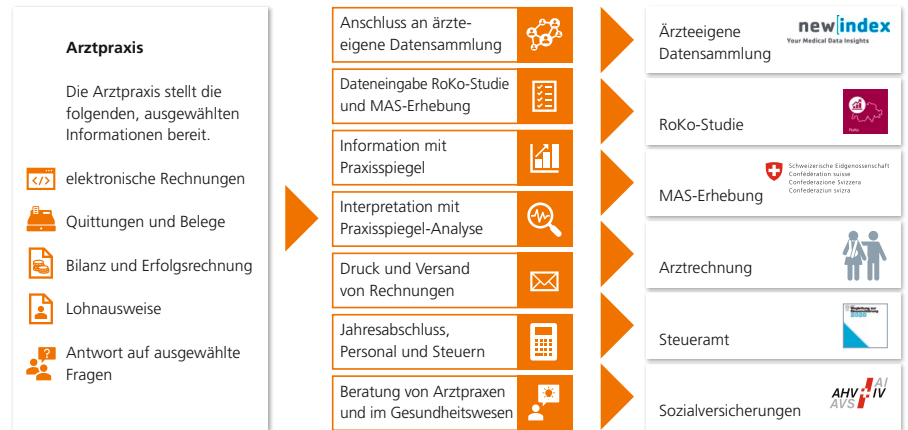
Arztpraxis

Die Arztpraxis stellt die folgenden, ausgewählten Informationen bereit.

elektronische Rechnungen

Quittungen und Belege

Bilanz und Erfolgsrechnung

Lohnausweise

Antwort auf ausgewählte Fragen

Anschluss an ärzteeigene Datensammlung

Dateneingabe RoKo-Studie und MAS-Erhebung

Information mit Praxisspiegel

Interpretation mit Praxisspiegel-Analyse

Druck und Versand von Rechnungen

Jahresabschluss, Personal und Steuern

Beratung von Arztpraxen und im Gesundheitswesen

Ärzteeigene Datensammlung

new|index
Your Medical Data Insights

RoKo-Studie

RoKo

MAS-Erhebung

Schweizerische Eidgenossenschaft
Confédération suisse
Confederazione Svizzera
Confederaziun svizra

Arztrechnung

Steueramt

Sozialversicherungen

AHV AVS AI IV